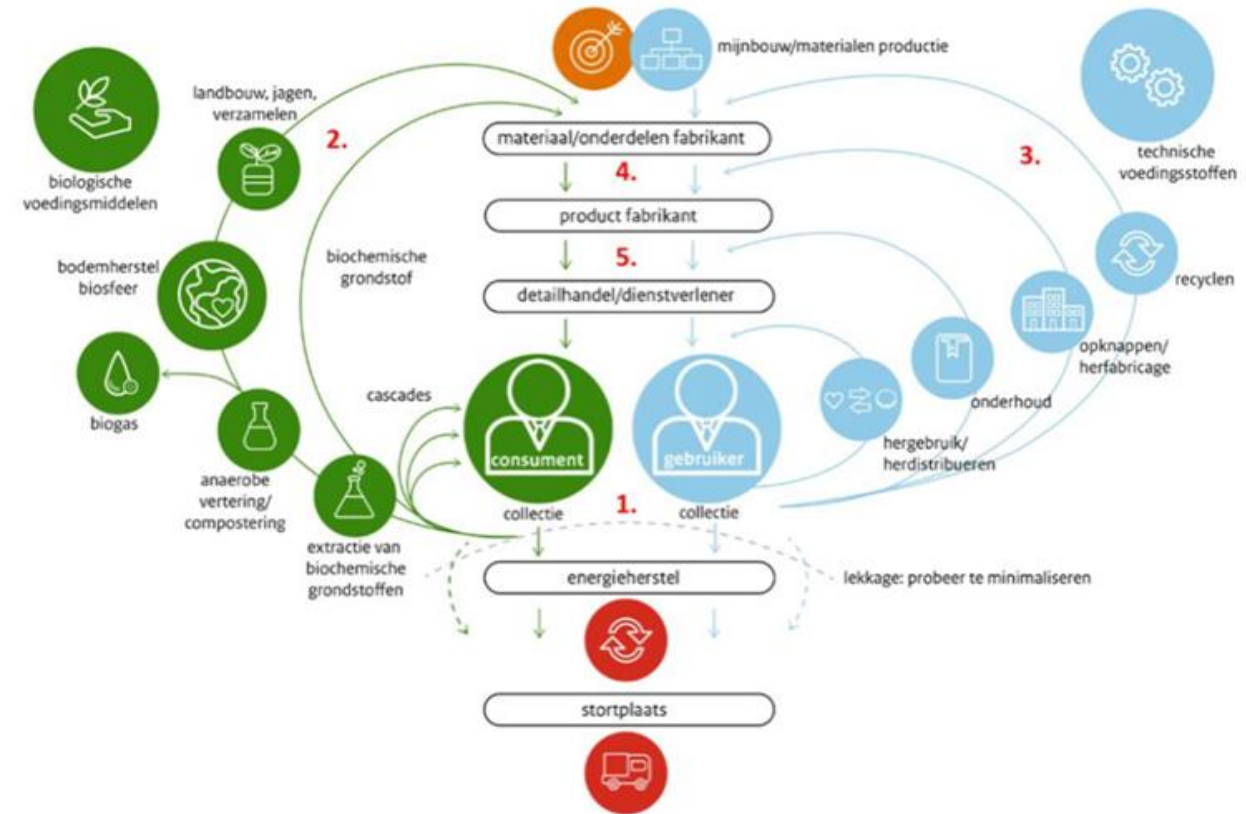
mijnbouw/materialen productie

landbouw, jagen, verzamelen

biologische voedingsmiddelen

2.

materiaal/onderdelen fabrikant

3.

technische voedingsstoffen

4.

product fabrikant

bodemherstel biosfeer

biochemische grondstof

5.

detailhandel/dienstverlener

recyclen

biogas

opknappen/ herfabricage

onderhoud

cascades

consument

gebruiker

hergebruik/ herdistribueren

anaerobe vertering/ compostering

extractie van biochemische grondstoffen

collectie

1.

collectie

energieherstel

lekkage: probeer te minimaliseren

stortplaats